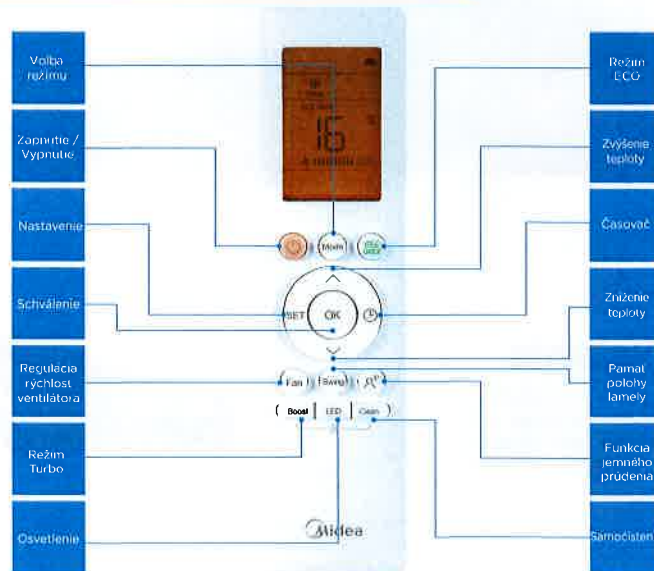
Volba režimu

Zapnutie / Vypnutie

Nastavenie

Schválenie

Regulácia rýchlosti ventilátora

Režim Turbo

Osvetlenie

Režim ECO

Zvýšenie teploty

Časovač

Zníženie teploty

Pamäť polohy lamely

Funkcia jemného prúdenia

Samočistenie

16

Mode

ECO GEAR

SET

OK

Fan

Swing

Boost

LED

Clean

Midea